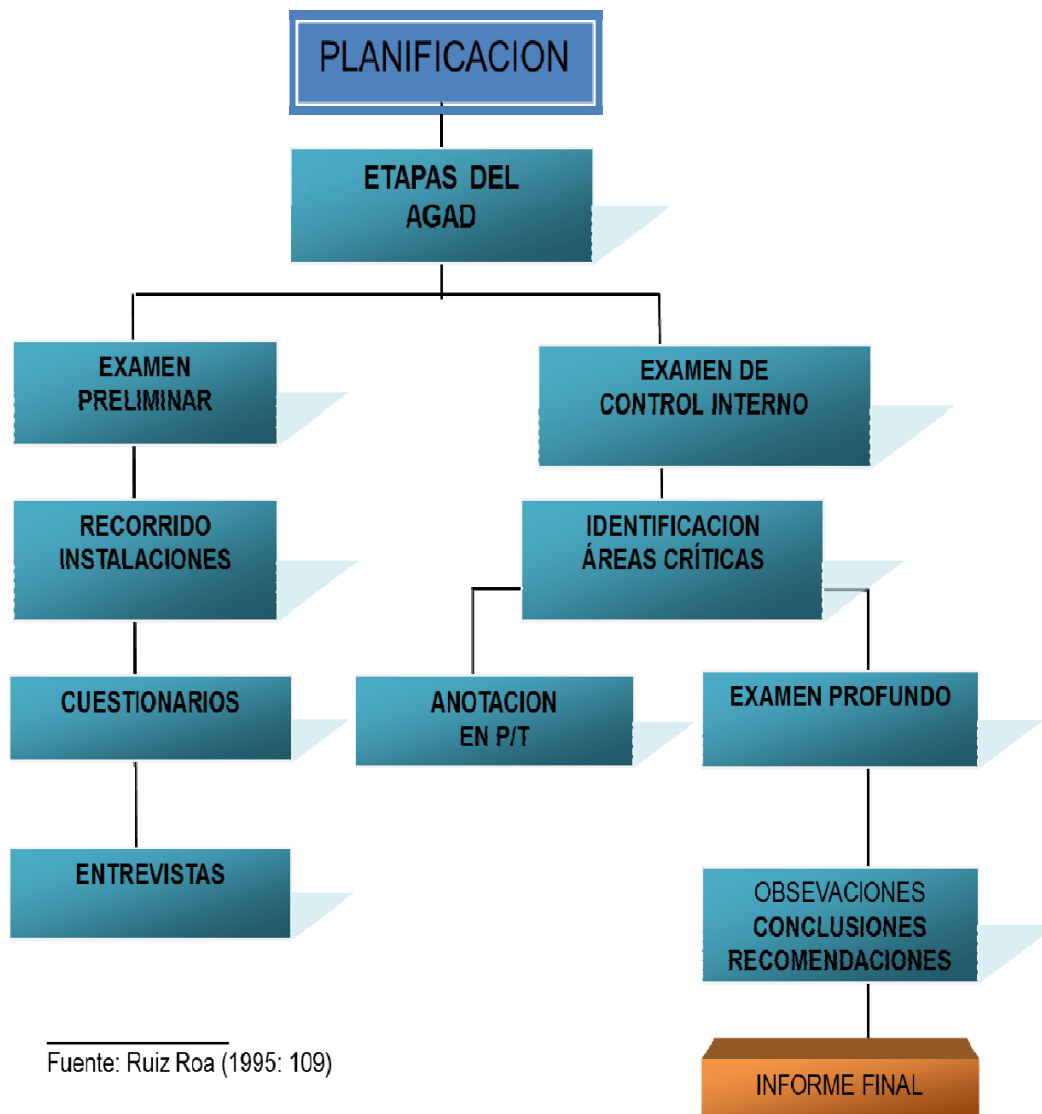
PLANIFICACION

ETAPAS DEL AGAD

EXAMEN PRELIMINAR

RECORRIDO INSTALACIONES

CUESTIONARIOS

ENTREVISTAS

EXAMEN DE CONTROL INTERNO

IDENTIFICACION ÁREAS CRÍTICAS

ANOTACION EN P/T

EXAMEN PROFUNDO

OBSEVACIONES CONCLUSIONES RECOMENDACIONES

INFORME FINAL

Fuente: Ruiz Roa (1995: 109)